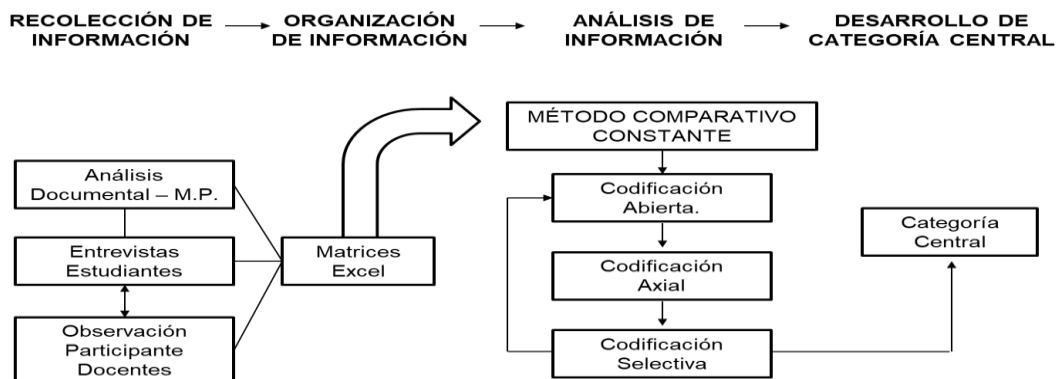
RECOLECCIÓN DE INFORMACIÓN

ORGANIZACIÓN DE INFORMACIÓN

ANÁLISIS DE INFORMACIÓN

DESARROLLO DE CATEGORÍA CENTRAL

Análisis Documental – M.P.

Entrevistas Estudiantes

Observación Participante Docentes

Matrices Excel

MÉTODO COMPARATIVO CONSTANTE

Codificación Abierta.

Codificación Axial

Codificación Selectiva

Categoría Central